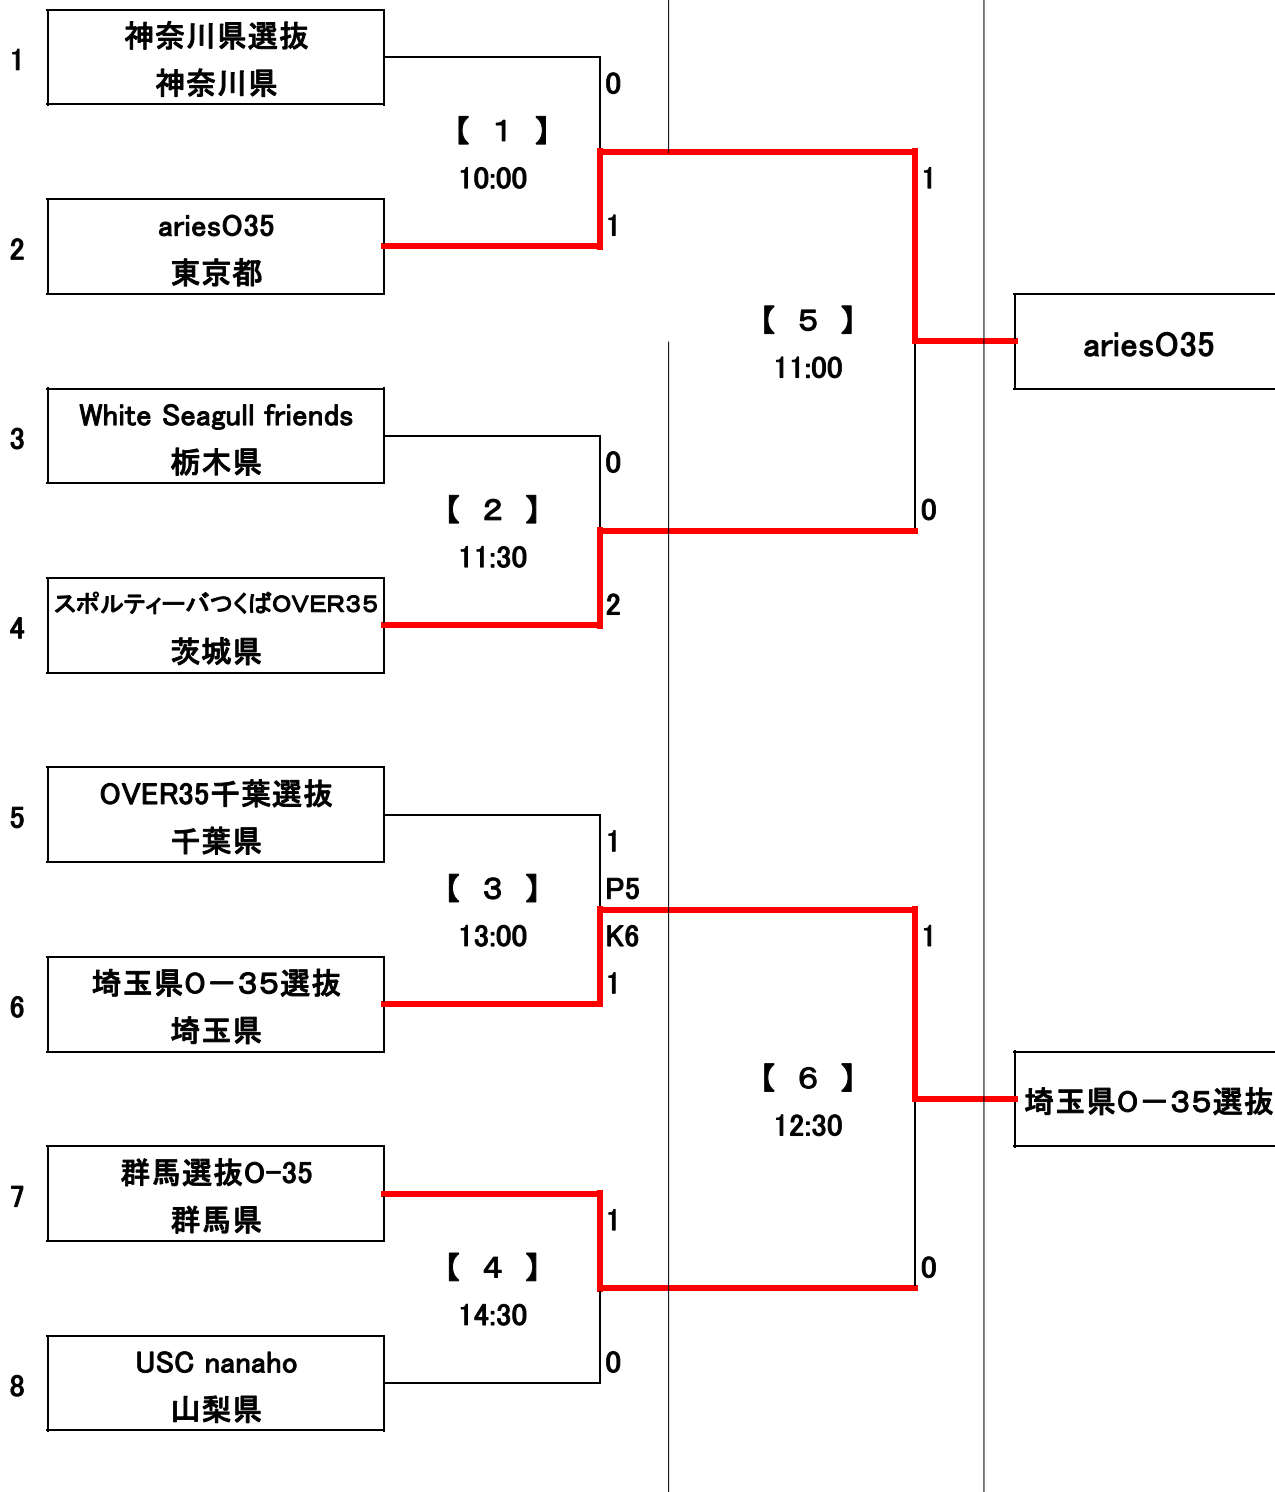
1
神奈川県選抜
神奈川県

0

【 1 】
10:00

1

2
ariesO35
東京都

1

【 5 】
11:00

ariesO35

3
White Seagull friends
栃木県

0

【 2 】
11:30

0

4
スポルティーバつくばOVER35
茨城県

2

5
OVER35千葉選抜
千葉県

1
P5

【 3 】
13:00

K6
1

1

6
埼玉県O－35選抜
埼玉県

【 6 】
12:30

埼玉県O－35選抜

7
群馬選抜O-35
群馬県

1

【 4 】
14:30

0

0

8
USC nanaho
山梨県